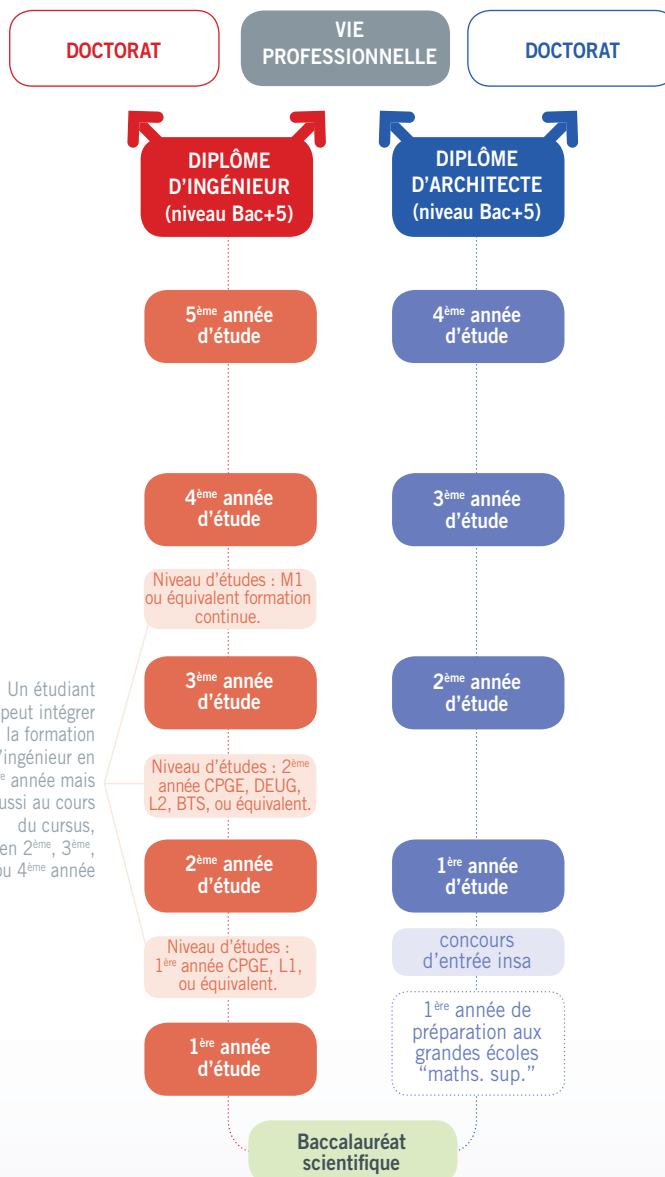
DOCTORAT

VIE PROFESSIONNELLE

DOCTORAT

DIPLÔME D'INGÉNIEUR (niveau Bac+5)

DIPLÔME D'ARCHITECTE (niveau Bac+5)

5$^{ème}$ année d'étude

4$^{ème}$ année d'étude

4$^{ème}$ année d'étude

3$^{ème}$ année d'étude

Niveau d'études : M1 ou équivalent formation continue.

Un étudiant peut intégrer la formation d'ingénieur en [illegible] année mais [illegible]ussi au cours du cursus, en 2$^{ème}$, 3$^{ème}$, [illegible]u 4$^{ème}$ année

3$^{ème}$ année d'étude

2$^{ème}$ année d'étude

Niveau d'études : 2$^{ème}$ année CPGE, DEUG, L2, BTS, ou équivalent.

2$^{ème}$ année d'étude

1$^{ère}$ année d'étude

Niveau d'études : 1$^{ère}$ année CPGE, L1, ou équivalent.

concours d'entrée insa

1$^{ère}$ année de préparation aux grandes écoles "maths. sup."

1$^{ère}$ année d'étude

Baccalauréat scientifique